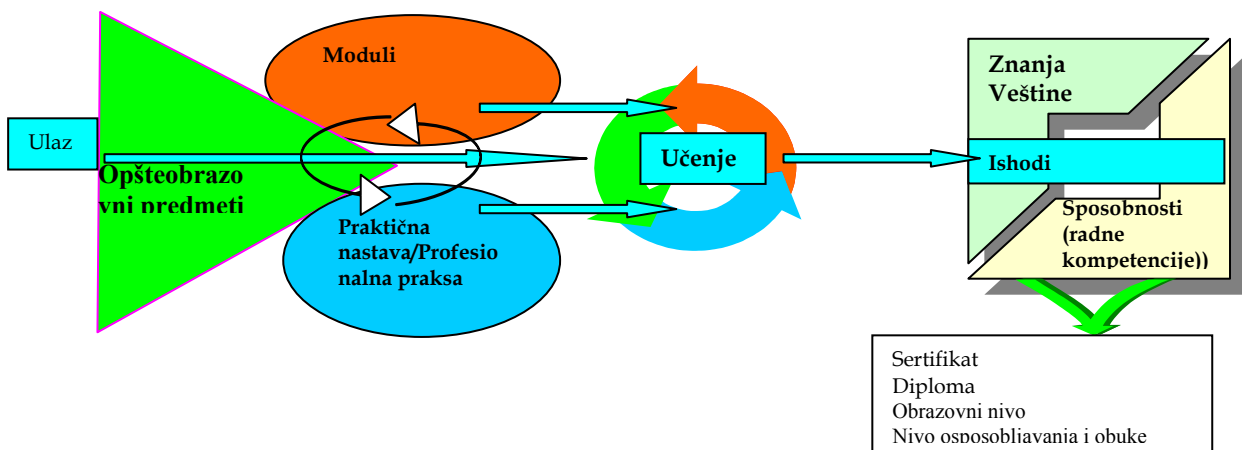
Moduli

Ulaz

Opšteobrazovni predmeti

Praktična nastava/Profesionalna praksa

Učenje

Znanja
Veštine

Ishodi

Sposobnosti (radne kompetencije))

Sertifikat
Diploma
Obrazovni nivo
Nivo osposobljavanja i obuke